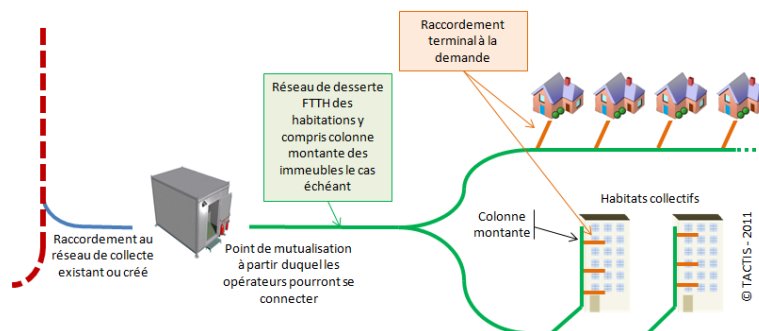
Raccordement terminal à la demande

Réseau de desserte FTTH des habitations y compris colonne montante des immeubles le cas échéant

Habitats collectifs

Colonne montante

Raccordement au réseau de collecte existant ou créé

Point de mutualisation à partir duquel les opérateurs pourront se connecter

© TACTIS - 2011